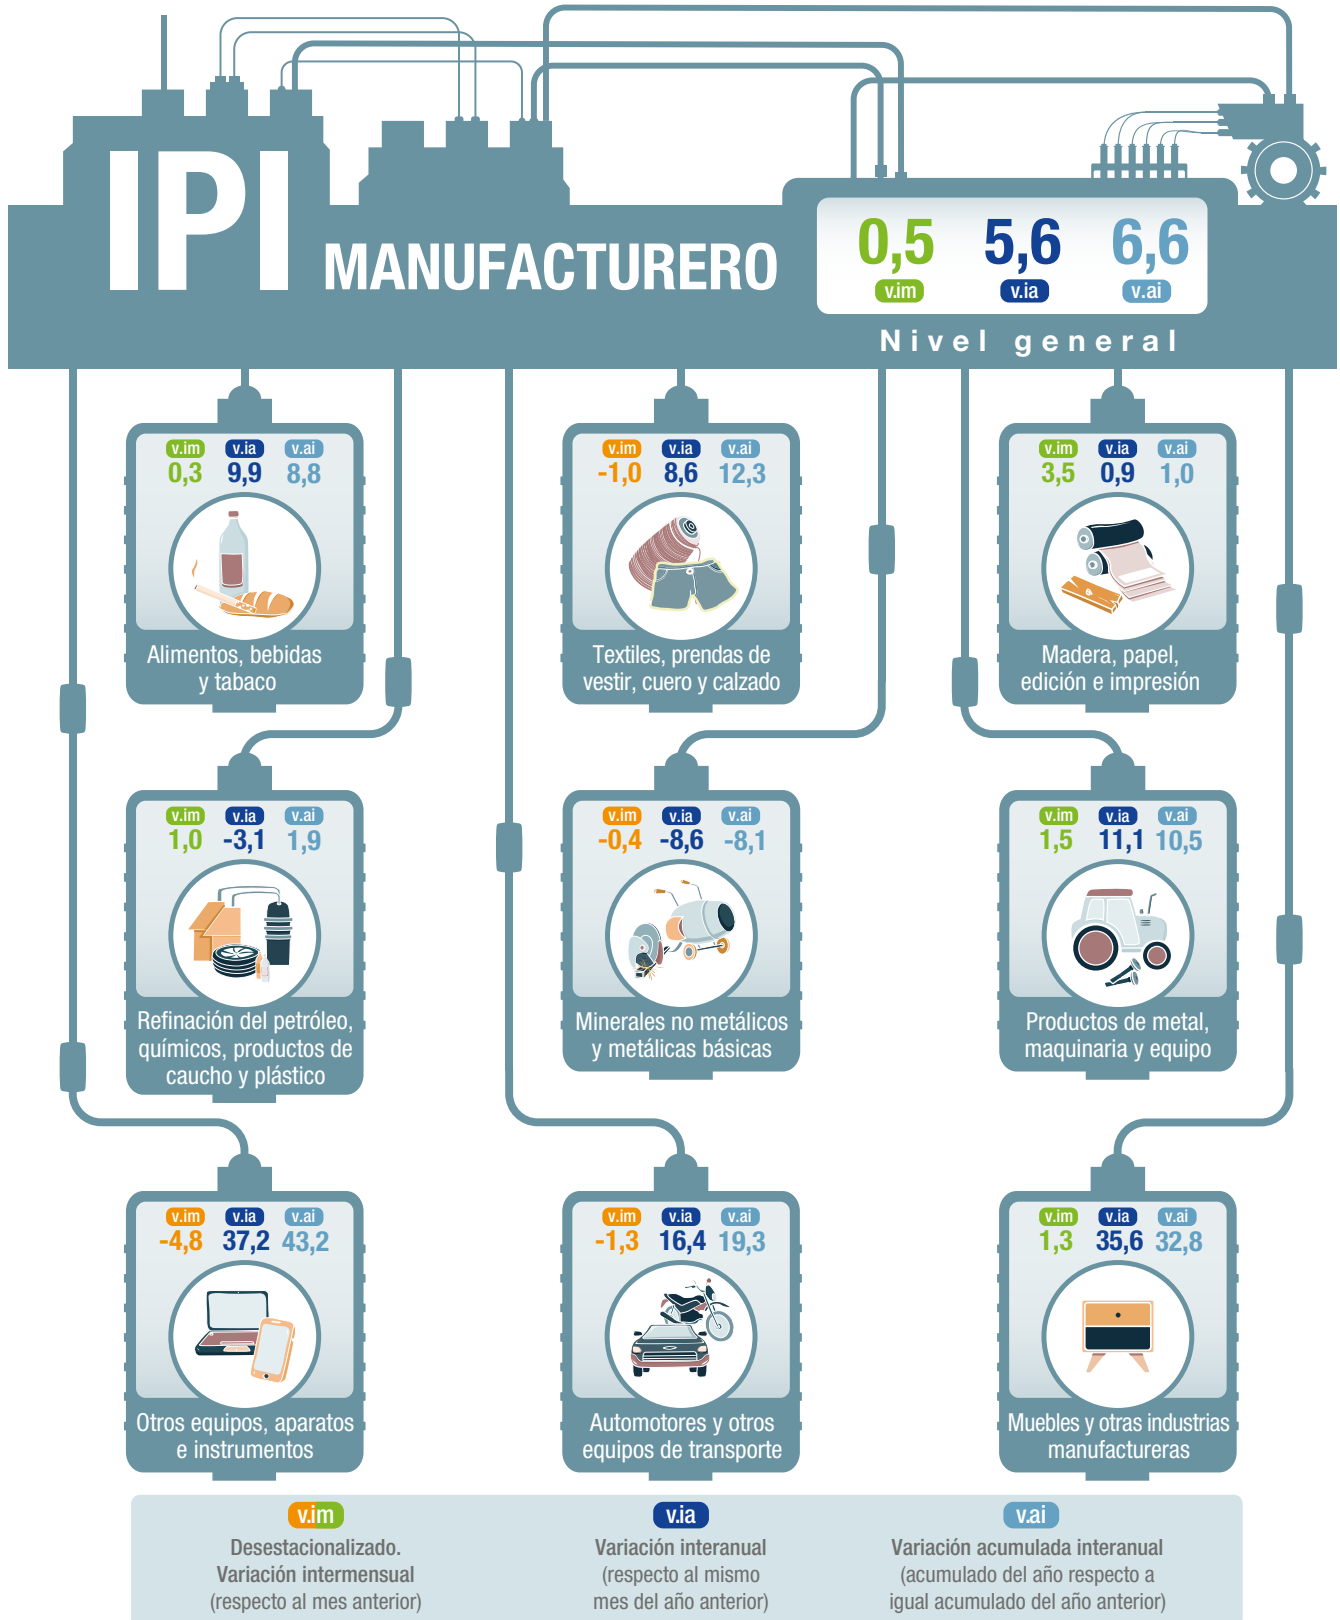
IPI MANUFACTURERO

0,5 v.im
5,6 v.ia
6,6 v.ai

Nivel general

v.im 0,3 v.ia 9,9 v.ai 8,8
Alimentos, bebidas y tabaco

v.im -1,0 v.ia 8,6 v.ai 12,3
Textiles, prendas de vestir, cuero y calzado

v.im 3,5 v.ia 0,9 v.ai 1,0
Madera, papel, edición e impresión

v.im 1,0 v.ia -3,1 v.ai 1,9
Refinación del petróleo, químicos, productos de caucho y plástico

v.im -0,4 v.ia -8,6 v.ai -8,1
Minerales no metálicos y metálicas básicas

v.im 1,5 v.ia 11,1 v.ai 10,5
Productos de metal, maquinaria y equipo

v.im -4,8 v.ia 37,2 v.ai 43,2
Otros equipos, aparatos e instrumentos

v.im -1,3 v.ia 16,4 v.ai 19,3
Automotores y otros equipos de transporte

v.im 1,3 v.ia 35,6 v.ai 32,8
Muebles y otras industrias manufactureras

v.im
Desestacionalizado. Variación intermensual (respecto al mes anterior)

v.ia
Variación interanual (respecto al mismo mes del año anterior)

v.ai
Variación acumulada interanual (acumulado del año respecto a igual acumulado del año anterior)